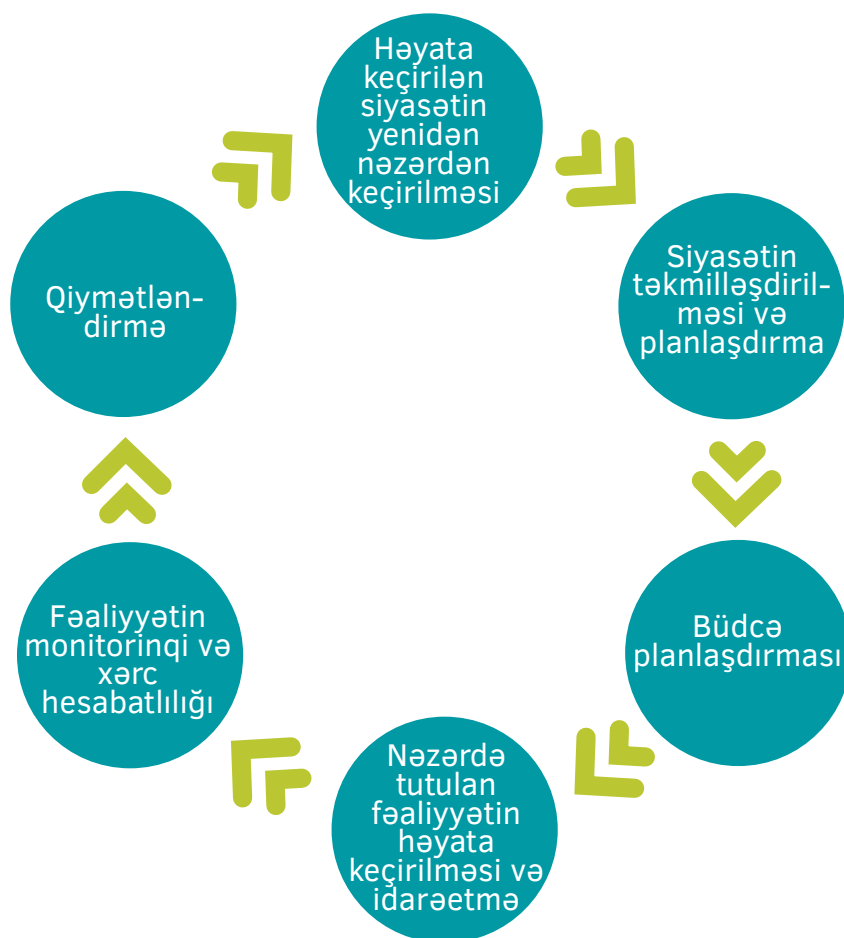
Həyata keçirilən siyasətin yenidən nəzərdən keçirilməsi

Siyasətin təkmilləşdirilməsi və planlaşdırma

Büdcə planlaşdırması

Nəzərdə tutulan fəaliyyətin həyata keçirilməsi və idarəetmə

Fəaliyyətin monitorinqi və xərc hesabatlılığı

Qiymətləndirmə